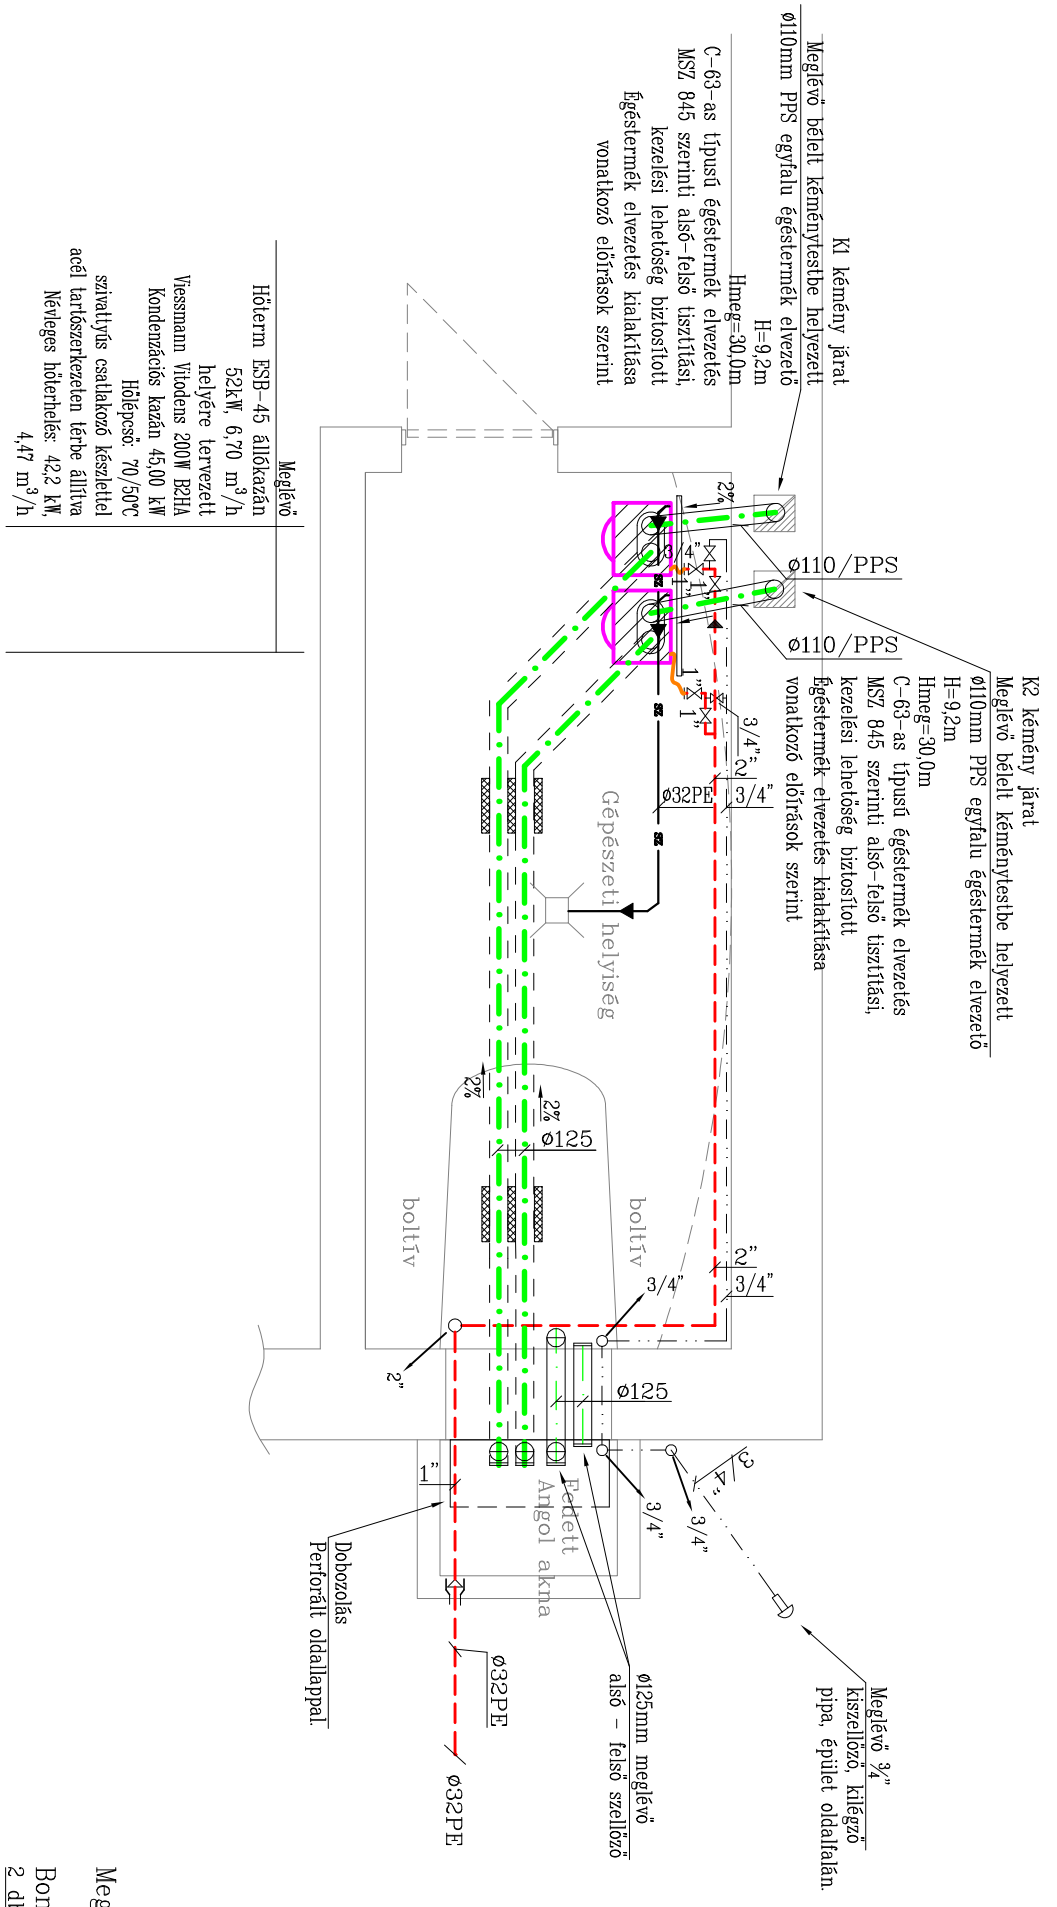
K1 kémény járat
Meglévő bélelt kéménytestbe helyezett
ø110mm PPS egyfalu égéstermék elvezető
H=9,2m
Hmeg=30,0m
C-63-as típusú égéstermék elvezetés
MSZ 845 szerinti alsó-felső tisztítási,
kezelési lehetőség biztosított
Égéstermék elvezetés kialakítása
vonatkozó előírások szerint

Meglévő
Hőterm ESB-45 állókazán
52kW, 6,70 $m^3$/h
helyére tervezett
Viessmann Vitodens 200W B2HA
Kondenzációs kazán 45,00 kW
Hőlépcső: 70/50°C
szivattyús csatlakozó készlettel
acél tartószerkezeten térbe állítva
Névleges hőterhelés: 42,2 kW,
4,47 $m^3$/h

K2 kémény járat
Meglévő bélelt kéménytestbe helyezett
ø110mm PPS egyfalu égéstermék elvezető
H=9,2m
Hmeg=30,0m
C-63-as típusú égéstermék elvezetés
MSZ 845 szerinti alsó-felső tisztítási,
kezelési lehetőség biztosított
Égéstermék elvezetés kialakítása
vonatkozó előírások szerint

ø110/PPS
ø110/PPS
2%
3/4"
1"
1"
1"
3/4"
2"
ø32PE
3/4"
Gépészeti helyiség
2%
2%
ø125
boltív
boltív
2"
3/4"
3/4"
2"
ø125
1"
Fedett
Angol akna
3/4"
3/4"
3/4"

Meglévő 3/4"
kiszellőző, kilégző
pipa, épület oldalfalán.

Dobozolás
Perforált oldallappal.

ø32PE
ø32PE

ø125mm meglévő
alsó - felső szellőző

Meg
Bor
2 d